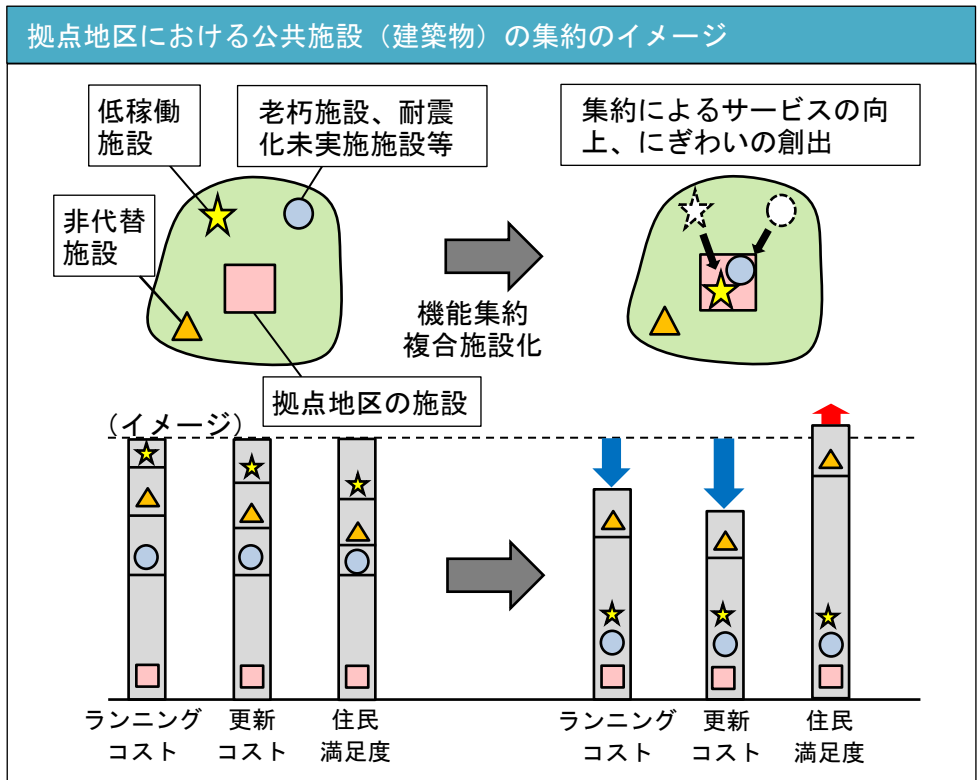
拠点地区における公共施設（建築物）の集約のイメージ

低稼働施設

老朽施設、耐震化未実施施設等

非代替施設

拠点地区の施設

機能集約
複合施設化

集約によるサービスの向上、にぎわいの創出

（イメージ）

ランニングコスト

更新コスト

住民満足度

ランニングコスト

更新コスト

住民満足度